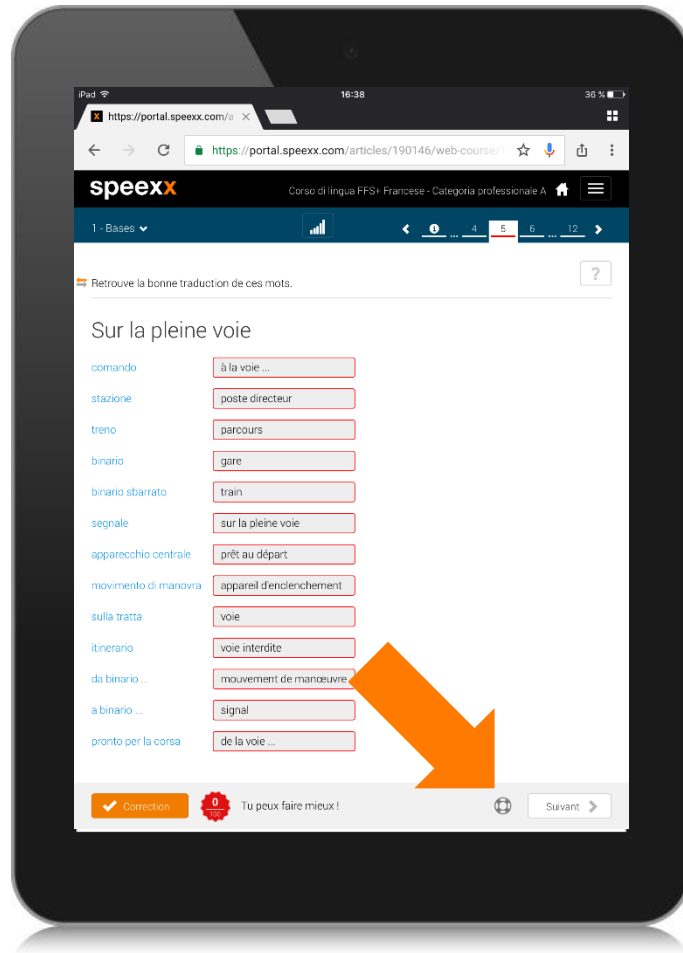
iPad 16:38 36 %

https://portal.speexx.com/a ×

https://portal.speexx.com/articles/190146/web-course/

speexx

Corso di lingua FFS+ Francese - Categoria professionale A

1 - Bases

4 5 6 12

?

Retrouve la bonne traduction de ces mots.

Sur la pleine voie

| | |
|---|---|
| comando | à la voie ... |
| stazione | poste directeur |
| treno | parcours |
| binario | gare |
| binario sbarrato | train |
| segnale | sur la pleine voie |
| apparecchio centrale | prêt au départ |
| movimento di manovra | appareil d'enclenchement |
| sulla tratta | voie |
| itinerario | voie interdite |
| da binario ... | mouvement de manœuvre |
| a binario ... | signal |
| pronto per la corsa | de la voie ... |

Correction

0
100

Tu peux faire mieux !

Suivant